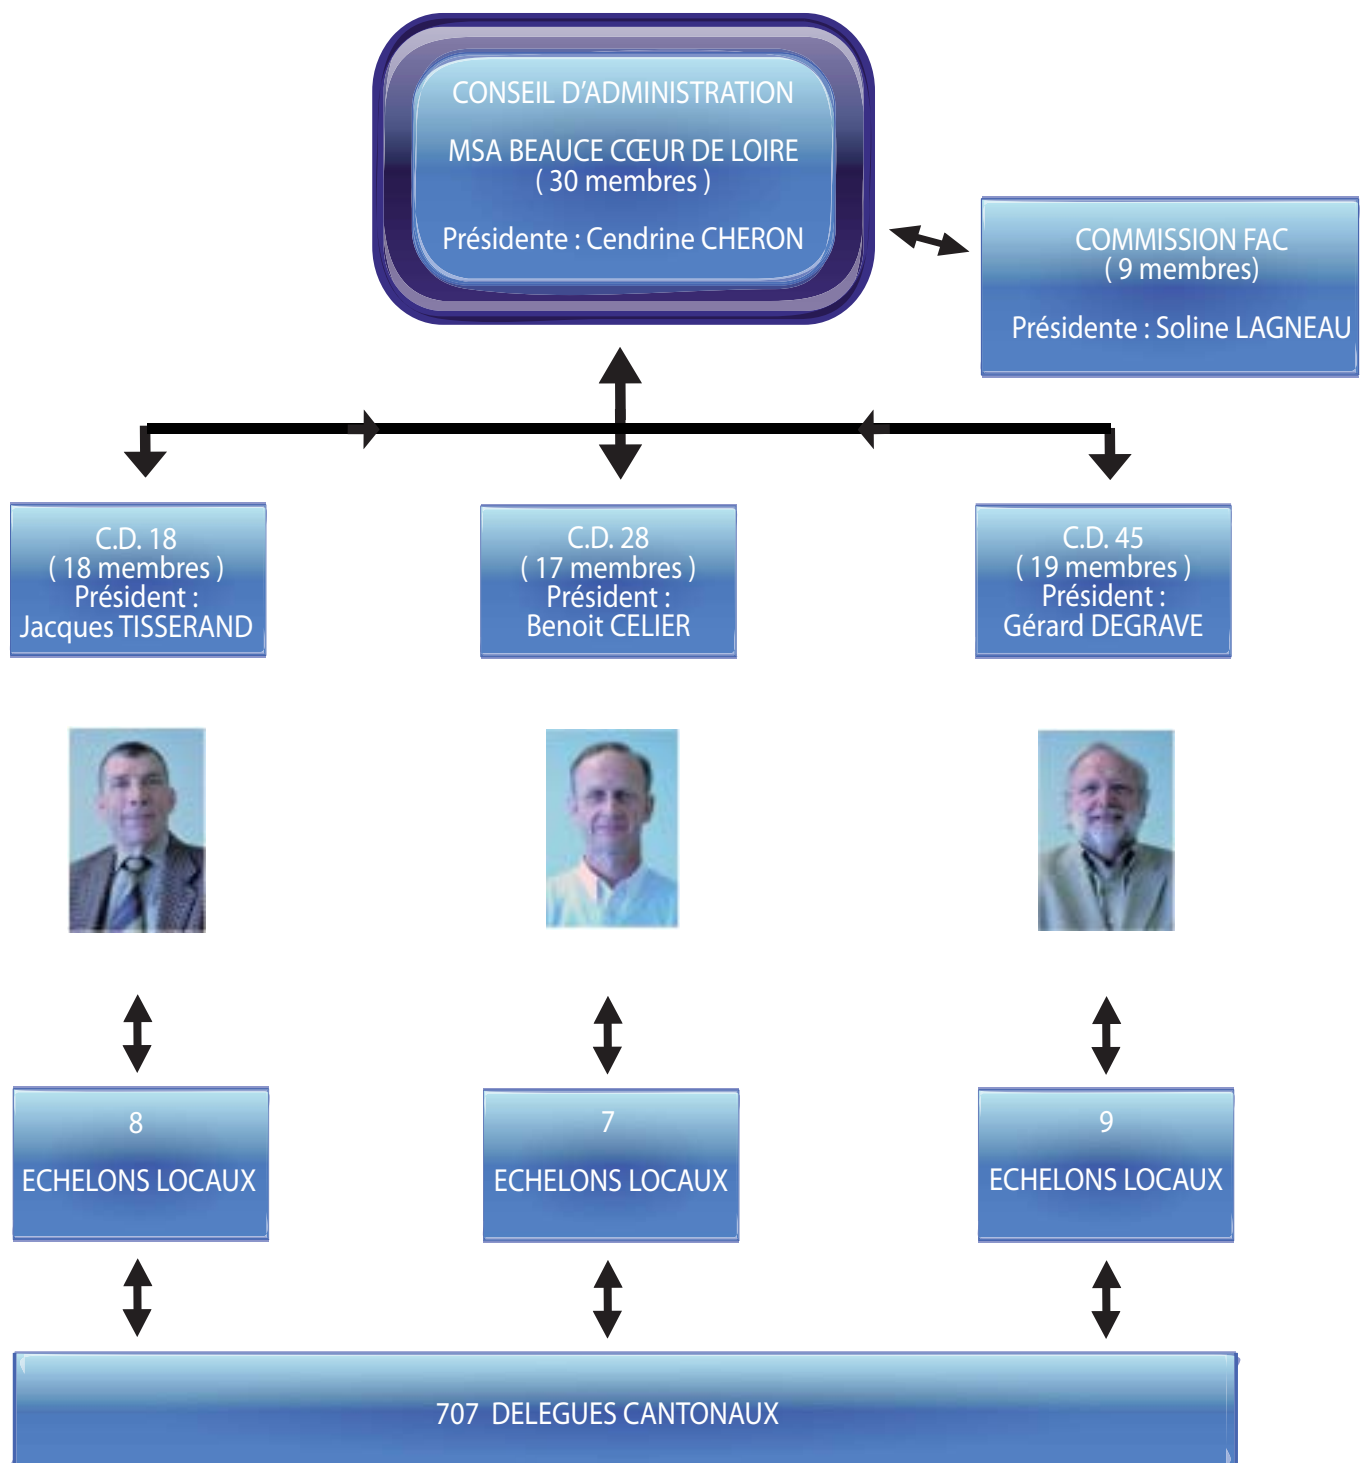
CONSEIL D'ADMINISTRATION

MSA BEAUCE CŒUR DE LOIRE
( 30 membres )

Présidente : Cendrine CHERON

COMMISSION FAC
( 9 membres)

Présidente : Soline LAGNEAU

C.D. 18
( 18 membres )
Président :
Jacques TISSERAND

C.D. 28
( 17 membres )
Président :
Benoit CELIER

C.D. 45
( 19 membres )
Président :
Gérard DEGRAVE

8

ECHELONS LOCAUX

7

ECHELONS LOCAUX

9

ECHELONS LOCAUX

707 DELEGUES CANTONAUX